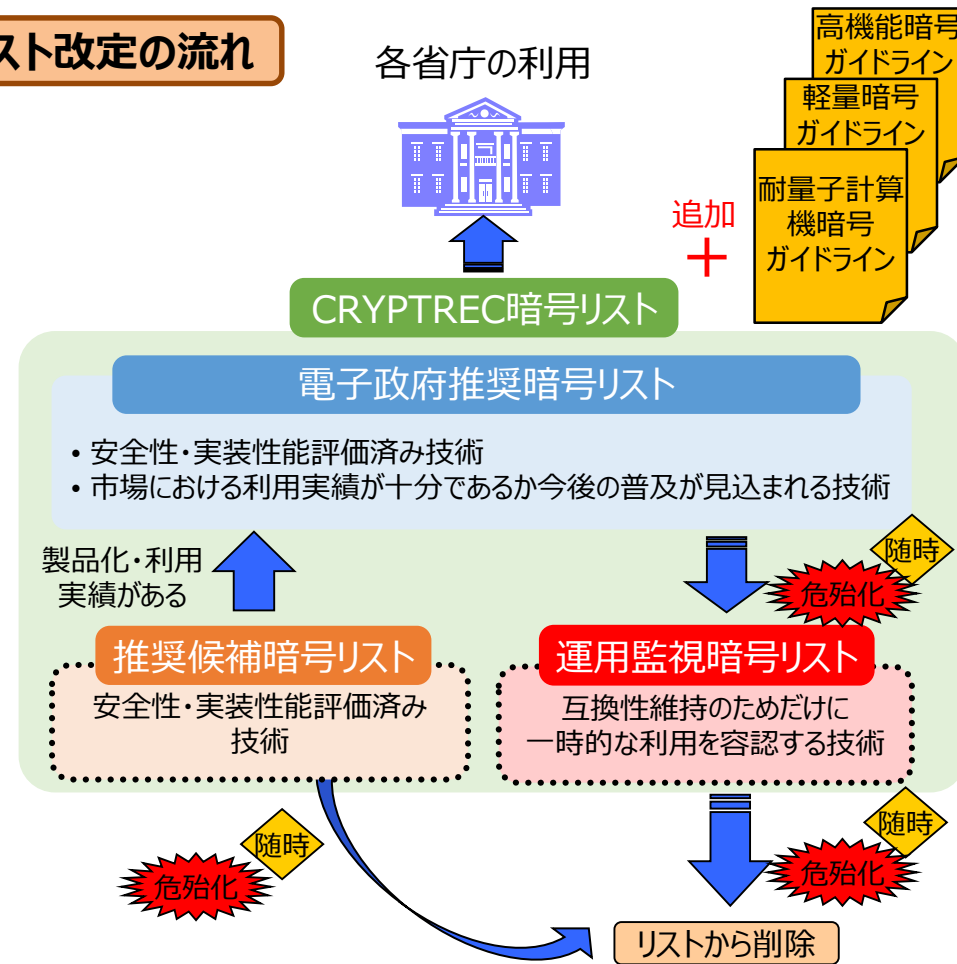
スト改定の流れ

各省庁の利用

高機能暗号
ガイドライン

軽量暗号
ガイドライン

耐量子計算
機暗号
ガイドライン

追加
＋

CRYPTREC暗号リスト

電子政府推奨暗号リスト

• 安全性・実装性能評価済み技術
• 市場における利用実績が十分であるか今後の普及が見込まれる技術

製品化・利用
実績がある

随時
危殆化

推奨候補暗号リスト

安全性・実装性能評価済み
技術

運用監視暗号リスト

互換性維持のためだけに
一時的な利用を容認する技術

随時
危殆化

随時
危殆化

リストから削除